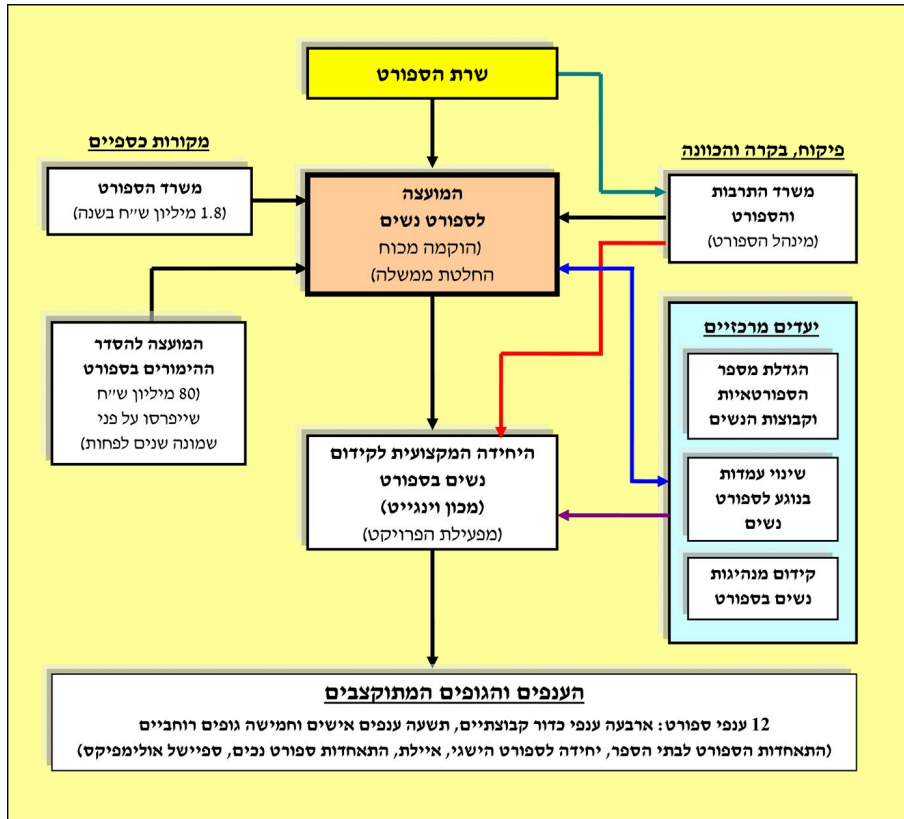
שרת הספורט

פיקוח, בקרה והכוונה

משרד התרבות והספורט
(מינהל הספורט)

מקורות כספיים

משרד הספורט
(1.8 מיליון ש״ח בשנה)

המועצה לספורט נשים
(הוקמה מכוח החלטת ממשלה)

המועצה להסדר ההימורים בספורט
(80 מיליון ש״ח שייפרסו על פני שמונה שנים לפחות)

יעדים מרכזיים

הגדלת מספר הספורטאיות וקבוצות הנשים

שינוי עמדות בנוגע לספורט נשים

קידום מנהיגות נשים בספורט

היחידה המקצועית לקידום נשים בספורט
(מכון וינגייט)
(מפעילת הפרויקט)

הענפים והגופים המתוקצבים

12 ענפי ספורט: ארבעה ענפי כדור קבוצתיים, תשעה ענפים אישים וחמישה גופים רוחביים
(התאחדות הספורט לבתי הספר, יחידה לספורט הישגי, איילת, התאחדות ספורט נכים, ספיישל אולימפיקס)